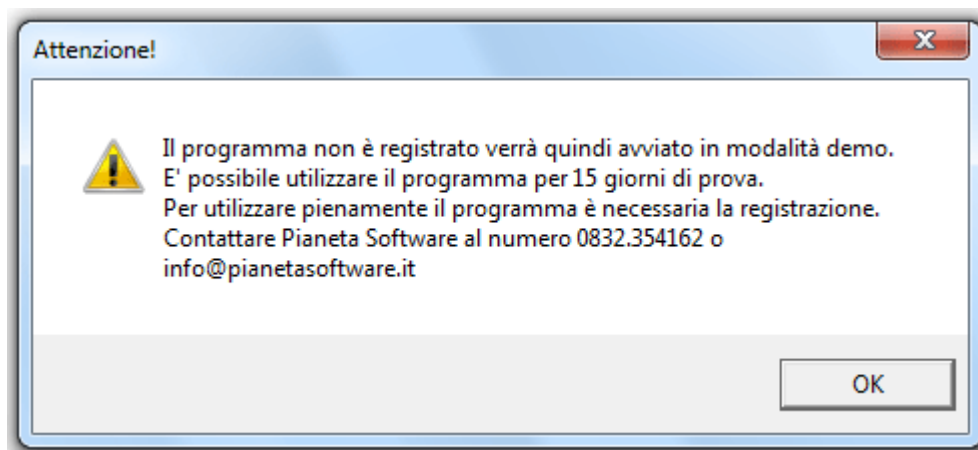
Attenzione!

Il programma non è registrato verrà quindi avviato in modalità demo.
E' possibile utilizzare il programma per 15 giorni di prova.
Per utilizzare pienamente il programma è necessaria la registrazione.
Contattare Pianeta Software al numero 0832.354162 o info@pianetasoftware.it

OK